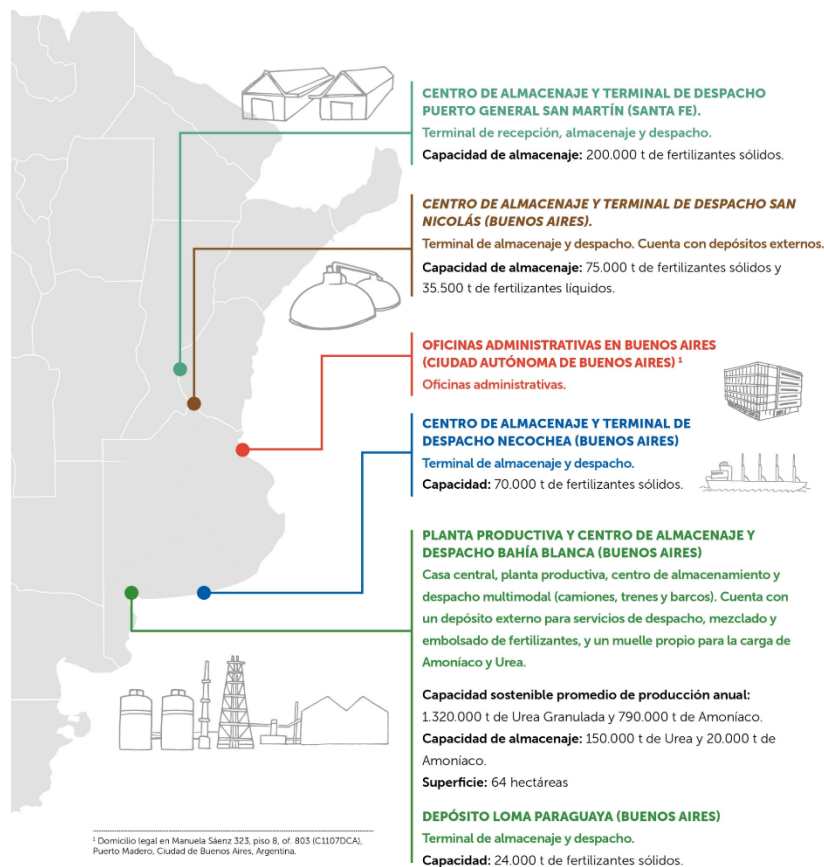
CENTRO DE ALMACENAJE Y TERMINAL DE DESPACHO PUERTO GENERAL SAN MARTÍN (SANTA FE).

Terminal de recepción, almacenaje y despacho.

Capacidad de almacenaje: 200.000 t de fertilizantes sólidos.

CENTRO DE ALMACENAJE Y TERMINAL DE DESPACHO SAN NICOLÁS (BUENOS AIRES).

Terminal de almacenaje y despacho. Cuenta con depósitos externos.

Capacidad de almacenaje: 75.000 t de fertilizantes sólidos y 35.500 t de fertilizantes líquidos.

OFICINAS ADMINISTRATIVAS EN BUENOS AIRES (CIUDAD AUTÓNOMA DE BUENOS AIRES) ¹

Oficinas administrativas.

CENTRO DE ALMACENAJE Y TERMINAL DE DESPACHO NECOCHEA (BUENOS AIRES)

Terminal de almacenaje y despacho.

Capacidad: 70.000 t de fertilizantes sólidos.

PLANTA PRODUCTIVA Y CENTRO DE ALMACENAJE Y DESPACHO BAHÍA BLANCA (BUENOS AIRES)

Casa central, planta productiva, centro de almacenamiento y despacho multimodal (camiones, trenes y barcos). Cuenta con un depósito externo para servicios de despacho, mezclado y embolsado de fertilizantes, y un muelle propio para la carga de Amoníaco y Urea.

Capacidad sostenible promedio de producción anual: 1.320.000 t de Urea Granulada y 790.000 t de Amoníaco.

Capacidad de almacenaje: 150.000 t de Urea y 20.000 t de Amoníaco.

Superficie: 64 hectáreas

DEPÓSITO LOMA PARAGUAYA (BUENOS AIRES)

Terminal de almacenaje y despacho.

Capacidad: 24.000 t de fertilizantes sólidos.

¹ Domicilio legal en Manuela Sáenz 323, piso 8, of. 803 (C1107DCA), Puerto Madero, Ciudad de Buenos Aires, Argentina.